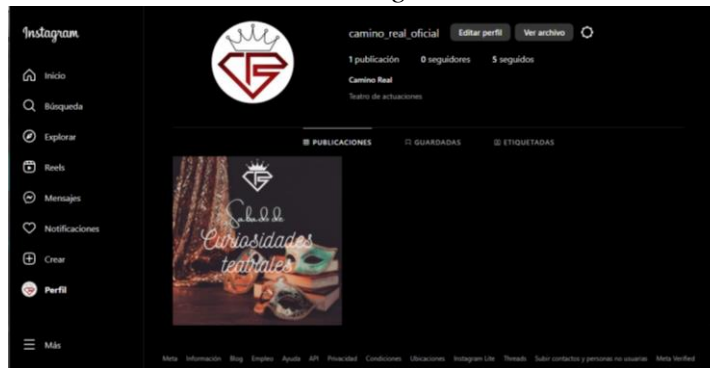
Instagram

Inicio
Búsqueda
Explorar
Reels
Mensajes
Notificaciones
Crear
Perfil

Más

camino_real_oficial Editar perfil Ver archivo

1 publicación 0 seguidores 5 seguidos

Camino Real
Teatro de actuaciones

PUBLICACIONES GUARDADAS ETIQUETADAS

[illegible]
Curiosidades teatrales

Meta Información Blog Empleo Ayuda API Privacidad Condiciones Ubicaciones Instagram Lite Threads Subir contactos y personas no usuarias Meta Verified